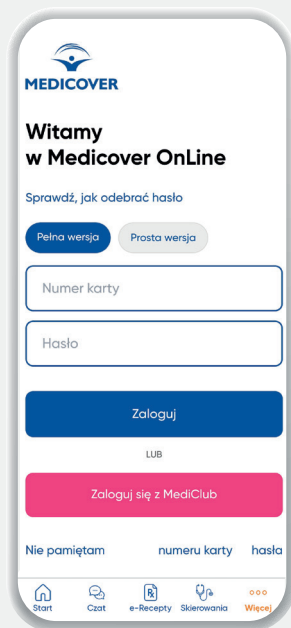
MEDICOVER

Witamy w Medicover OnLine

Sprawdź, jak odebrać hasło

Pełna wersja
Prosta wersja

Numer karty

Hasło

Zaloguj

LUB

Zaloguj się z MediClub

Nie pamiętam numeru karty hasła

Start
Czat
e-Recepty
Skierowania
Więcej